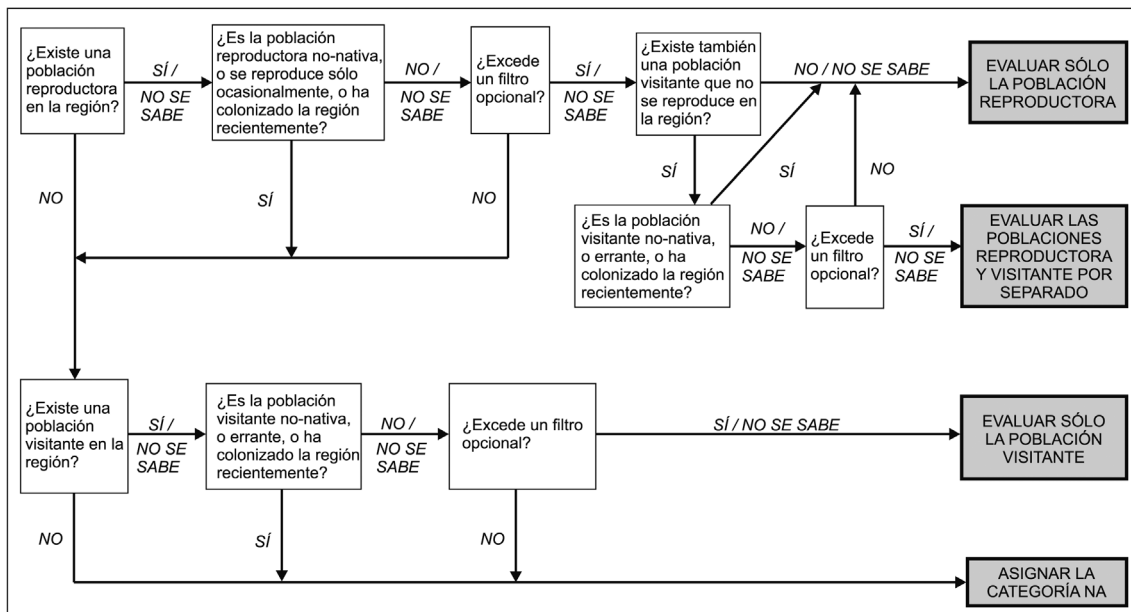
¿Existe una población reproductora en la región?

SÍ / NO SE SABE

¿Es la población reproductora no-nativa, o se reproduce sólo ocasionalmente, o ha colonizado la región recientemente?

NO / NO SE SABE

¿Excede un filtro opcional?

SÍ / NO SE SABE

¿Existe también una población visitante que no se reproduce en la región?

NO / NO SE SABE

EVALUAR SÓLO LA POBLACIÓN REPRODUCTORA

NO

SÍ

NO

SÍ

SÍ

NO

¿Es la población visitante no-nativa, o errante, o ha colonizado la región recientemente?

NO / NO SE SABE

¿Excede un filtro opcional?

SÍ / NO SE SABE

EVALUAR LAS POBLACIONES REPRODUCTORA Y VISITANTE POR SEPARADO

¿Existe una población visitante en la región?

SÍ / NO SE SABE

¿Es la población visitante no-nativa, o errante, o ha colonizado la región recientemente?

NO / NO SE SABE

¿Excede un filtro opcional?

SÍ / NO SE SABE

EVALUAR SÓLO LA POBLACIÓN VISITANTE

NO

SÍ

NO

ASIGNAR LA CATEGORÍA NA